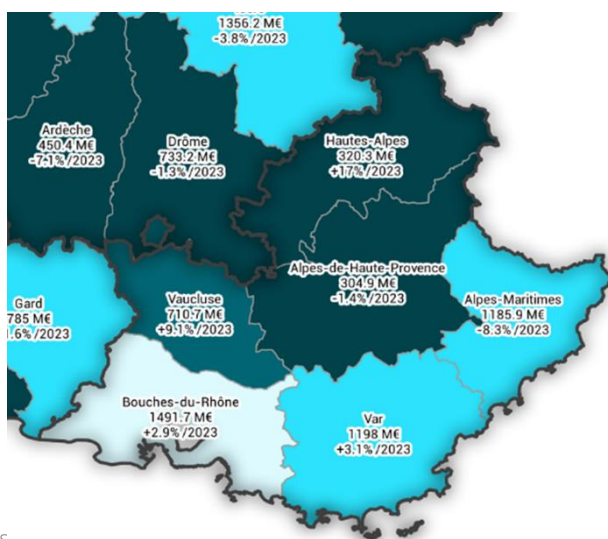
1356.2 M€
-3.8%/2023

Ardèche
450.4 M€
-7.1%/2023

Drôme
733.2 M€
-1.3%/2023

Hautes-Alpes
320.3 M€
+17%/2023

Gard
785 M€
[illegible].6%/2023

Vaucluse
710.7 M€
+9.1%/2023

Alpes-de-Haute-Provence
304.9 M€
-1.4%/2023

Alpes-Maritimes
1185.9 M€
-8.3%/2023

Bouches-du-Rhône
1491.7 M€
+2.9%/2023

Var
1198 M€
+3.1%/2023